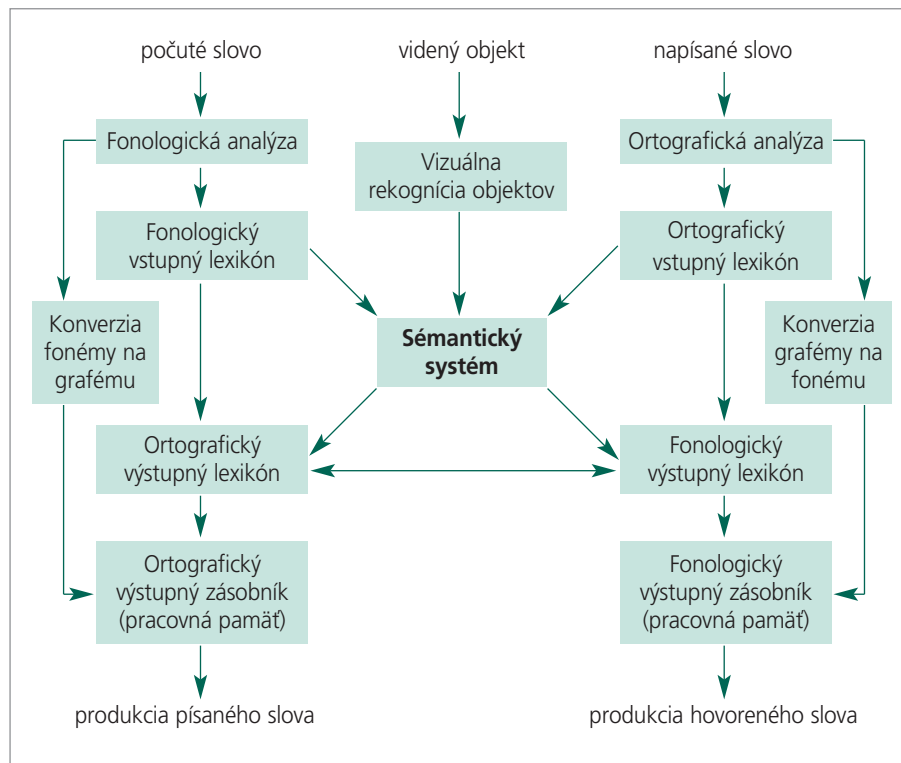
počuté slovo

videný objekt

napísané slovo

Fonologická analýza

Vizuálna rekognícia objektov

Ortografická analýza

Fonologický vstupný lexikón

Ortografický vstupný lexikón

Konverzia fonémy na grafému

Sémantický systém

Konverzia grafémy na fonému

Ortografický výstupný lexikón

Fonologický výstupný lexikón

Ortografický výstupný zásobník (pracovná pamäť)

Fonologický výstupný zásobník (pracovná pamäť)

produkcia písaného slova

produkcia hovoreného slova